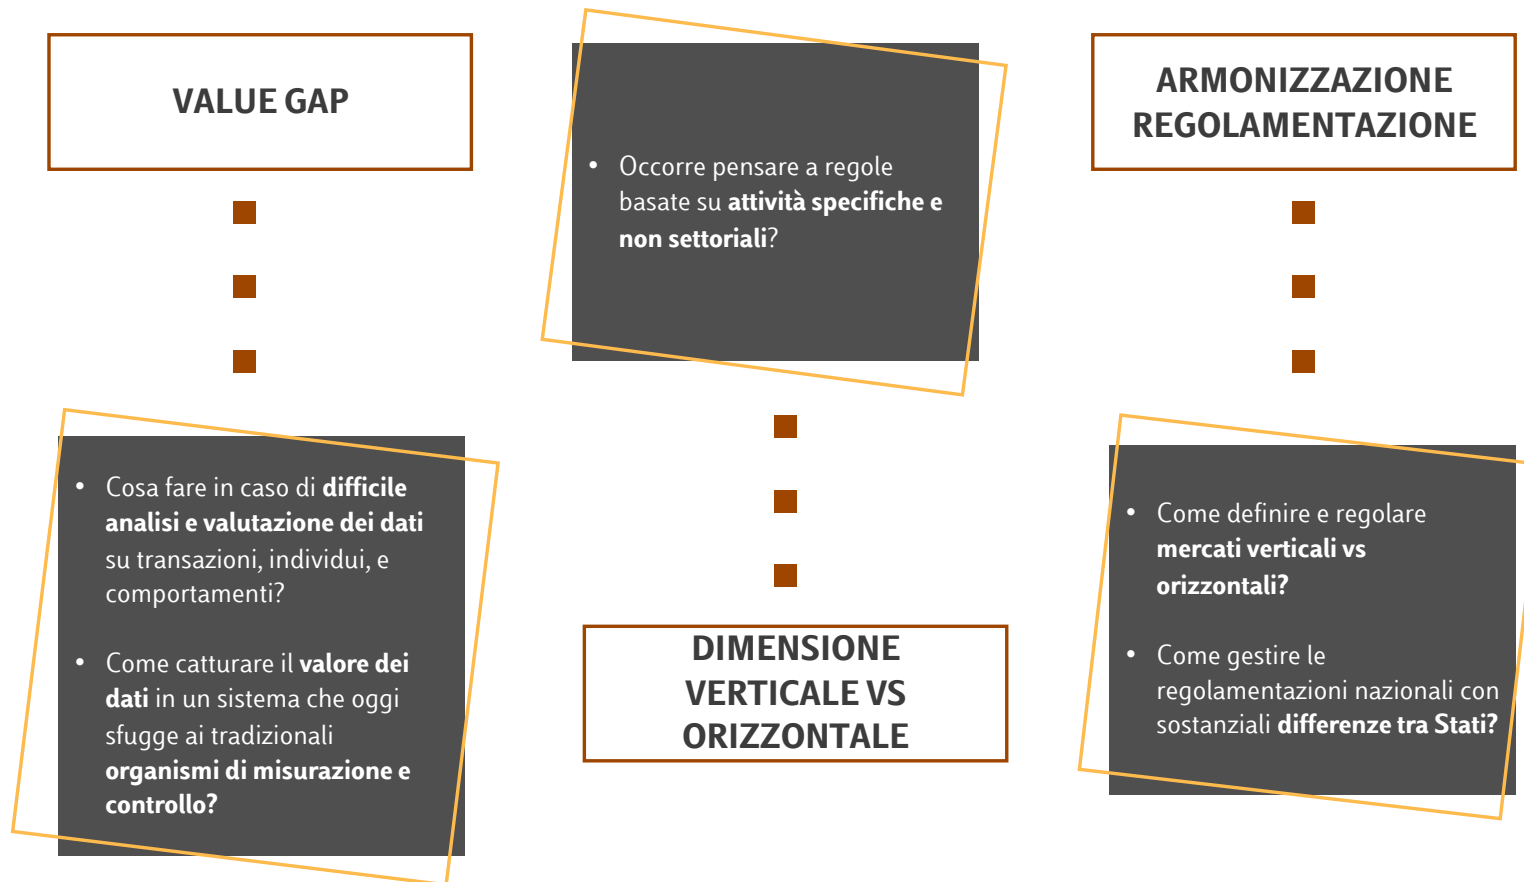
VALUE GAP

- Cosa fare in caso di difficile analisi e valutazione dei dati su transazioni, individui, e comportamenti?

- Come catturare il valore dei dati in un sistema che oggi sfugge ai tradizionali organismi di misurazione e controllo?

- Occorre pensare a regole basate su attività specifiche e non settoriali?

DIMENSIONE VERTICALE VS ORIZZONTALE

ARMONIZZAZIONE REGOLAMENTAZIONE

- Come definire e regolare mercati verticali vs orizzontali?

- Come gestire le regolamentazioni nazionali con sostanziali differenze tra Stati?